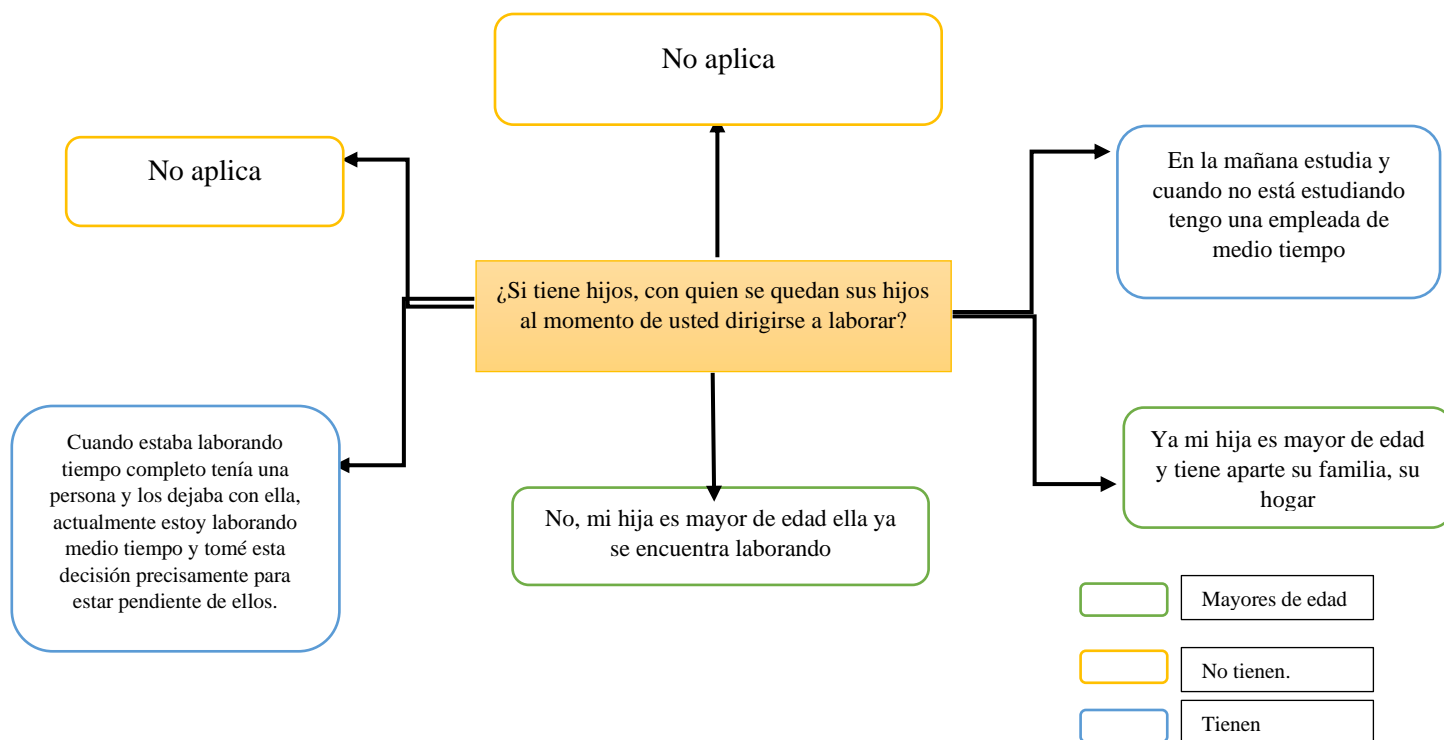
No aplica

No aplica

En la mañana estudia y cuando no está estudiando tengo una empleada de medio tiempo

¿Si tiene hijos, con quien se quedan sus hijos al momento de usted dirigirse a laborar?

Cuando estaba laborando tiempo completo tenía una persona y los dejaba con ella, actualmente estoy laborando medio tiempo y tomé esta decisión precisamente para estar pendiente de ellos.

No, mi hija es mayor de edad ella ya se encuentra laborando

Ya mi hija es mayor de edad y tiene aparte su familia, su hogar

Mayores de edad

No tienen.

Tienen